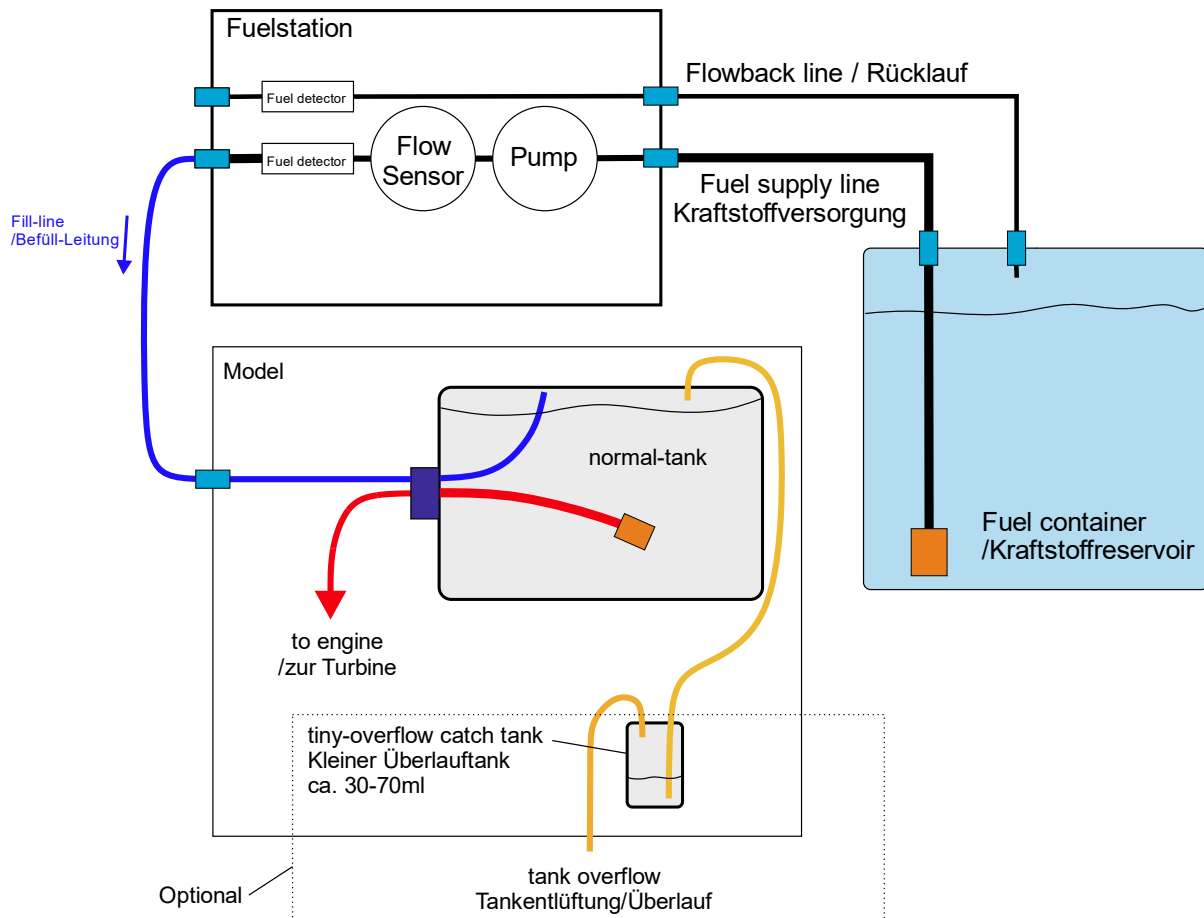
Fuelstation

Fuel detector

Fuel detector

Flow Sensor

Pump

Flowback line / Rücklauf

Fuel supply line
Kraftstoffversorgung

Fill-line
/Befüll-Leitung

Model

normal-tank

Fuel container
/Kraftstoffreservoir

to engine
/zur Turbine

tiny-overflow catch tank
Kleiner Überlauftank
ca. 30-70ml

tank overflow
Tankentlüftung/Überlauf

Optional